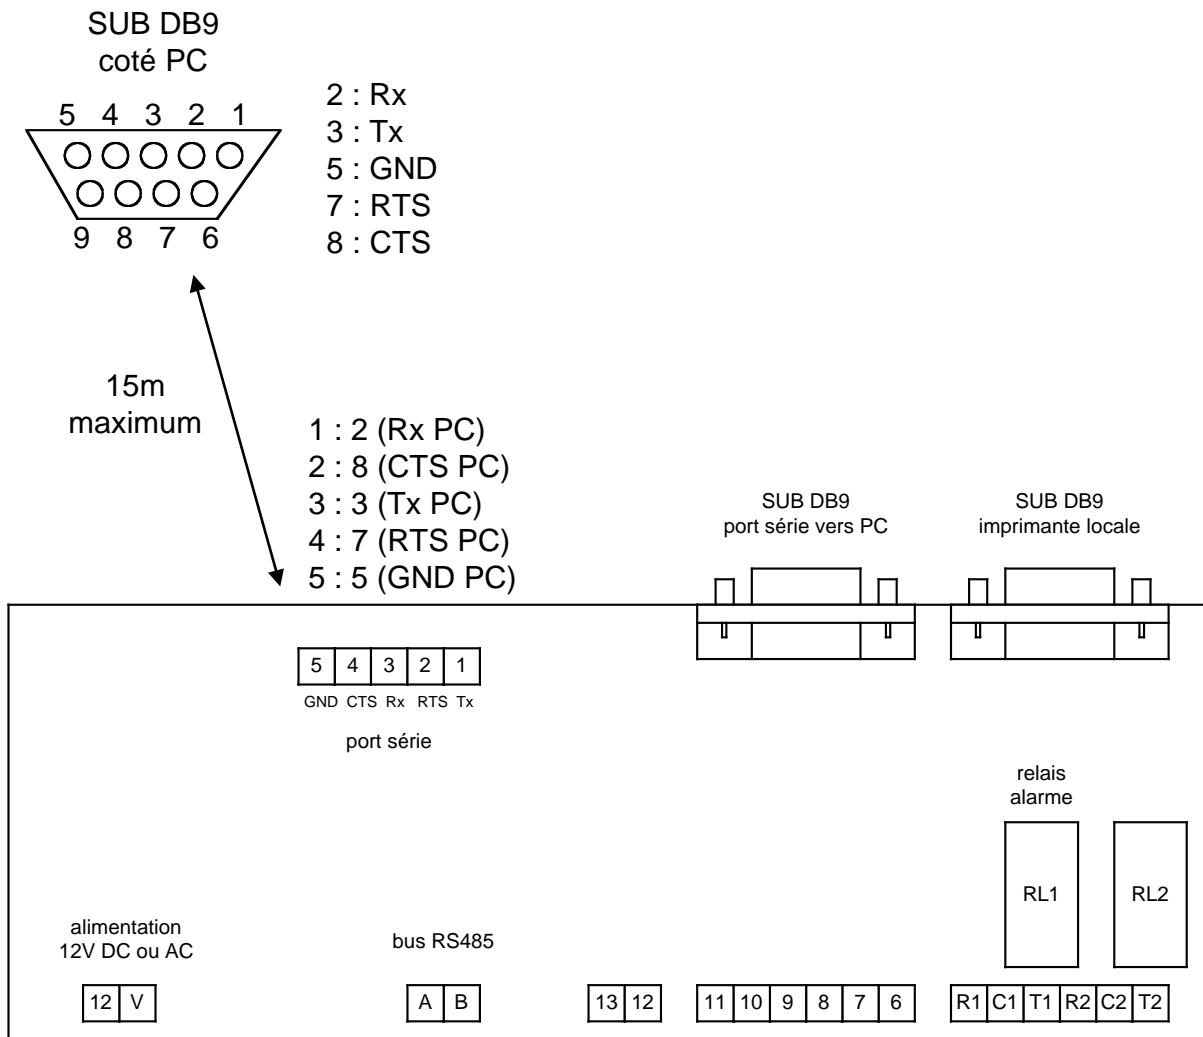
SUB DB9
coté PC

5 4 3 2 1
9 8 7 6

2 : Rx
3 : Tx
5 : GND
7 : RTS
8 : CTS

15m
maximum

1 : 2 (Rx PC)
2 : 8 (CTS PC)
3 : 3 (Tx PC)
4 : 7 (RTS PC)
5 : 5 (GND PC)

SUB DB9
port série vers PC

SUB DB9
imprimante locale

| 5 | 4 | 3 | 2 | 1 |
|---|---|---|---|---|
| GND | CTS | Rx | RTS | Tx |

port série

relais
alarme

RL1

RL2

alimentation
12V DC ou AC

bus RS485

| 12 | V |
|---|---|

| A | B |
|---|---|

| 13 | 12 |
|---|---|

| 11 | 10 | 9 | 8 | 7 | 6 |
|---|---|---|---|---|---|

| R1 | C1 | T1 | R2 | C2 | T2 |
|---|---|---|---|---|---|